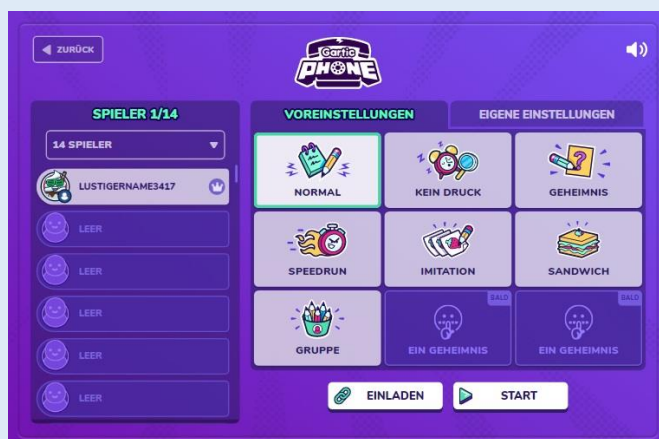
ZURÜCK

Gartic PHONE

SPIELER 1/14

14 SPIELER

LUSTIGERNAME3417

LEER

LEER

LEER

LEER

LEER

VOREINSTELLUNGEN

EIGENE EINSTELLUNGEN

NORMAL

KEIN DRUCK

GEHEIMNIS

SPEEDRUN

IMITATION

SANDWICH

GRUPPE

BALD
EIN GEHEIMNIS

BALD
EIN GEHEIMNIS

EINLADEN

START